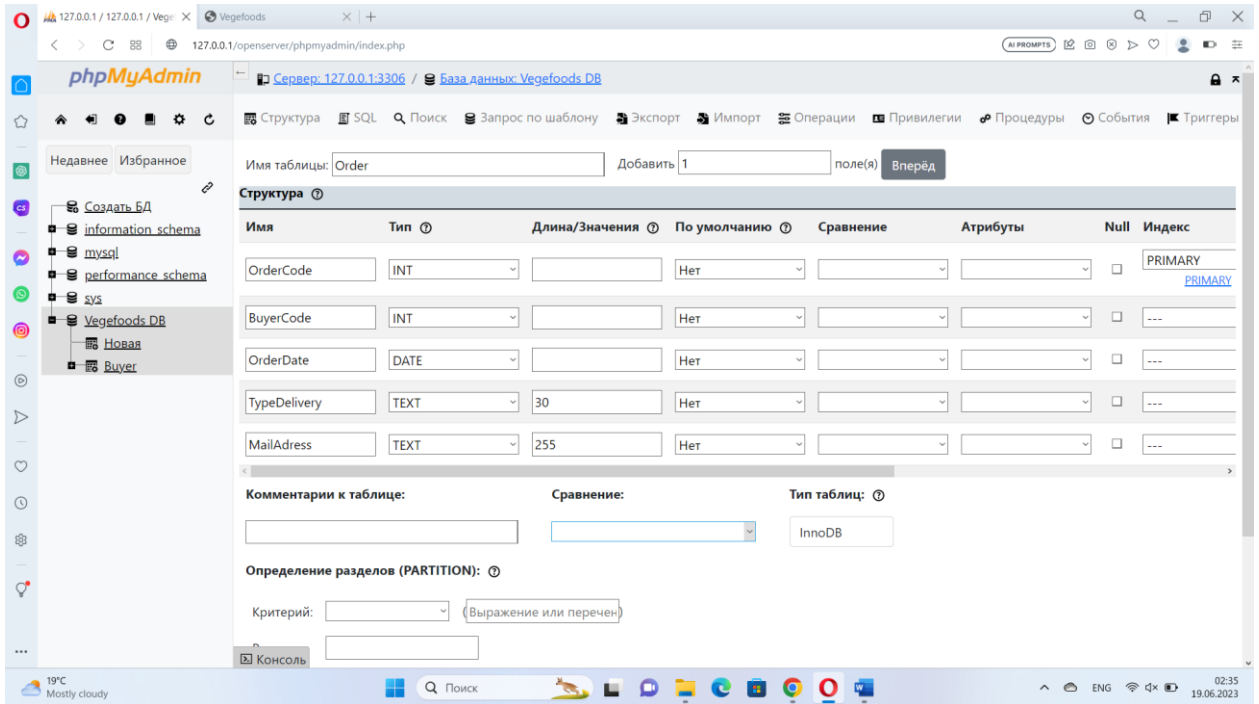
127.0.0.1 / 127.0.0.1 / Vege | Vegefoods

127.0.0.1/openserver/phpmyadmin/index.php

AI PROMPTS

phpMyAdmin

Сервер: 127.0.0.1:3306 / База данных: Vegefoods DB

Структура SQL Поиск Запрос по шаблону Экспорт Импорт Операции Привилегии Процедуры События Триггеры

Недавнее Избранное

Создать БД
information_schema
mysql
performance_schema
sys
Vegefoods DB
Новая
Buyer

Имя таблицы: Order Добавить 1 поле(я) Вперёд

Структура

| Имя | Тип | Длина/Значения | По умолчанию | Сравнение | Атрибуты | Null | Индекс |
|---|---|---|---|---|---|---|---|
| OrderCode | INT | | Нет | | | | PRIMARY PRIMARY |
| BuyerCode | INT | | Нет | | | | --- |
| OrderDate | DATE | | Нет | | | | --- |
| TypeDelivery | TEXT | 30 | Нет | | | | --- |
| MailAdress | TEXT | 255 | Нет | | | | --- |

Комментарии к таблице: Сравнение: Тип таблиц:

InnoDB

Определение разделов (PARTITION):

Критерий: (Выражение или перечен

Консоль

19°C Mostly cloudy

Поиск

ENG 02:35 19.06.2023